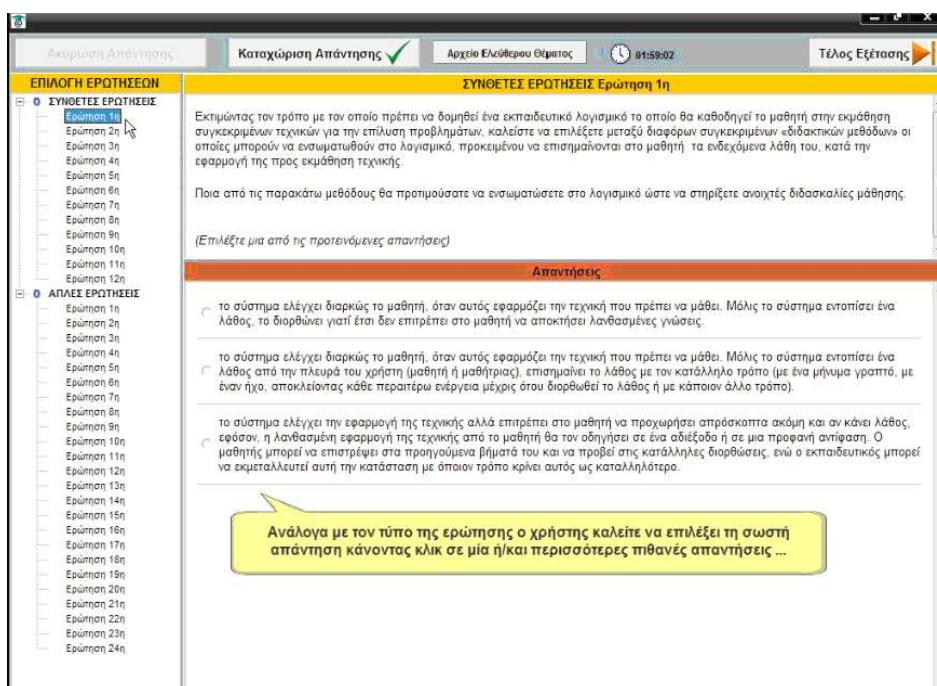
Ακύρωση Απάντησης

Καταχώριση Απάντησης

Αρχείο Ελεύθερου Θέματος

01:59:02

Τέλος Εξέτασης

ΕΠΙΛΟΓΗ ΕΡΩΤΗΣΕΩΝ

0 ΣΥΝΘΕΤΕΣ ΕΡΩΤΗΣΕΙΣ
Ερώτηση 1η
Ερώτηση 2η
Ερώτηση 3η
Ερώτηση 4η
Ερώτηση 5η
Ερώτηση 6η
Ερώτηση 7η
Ερώτηση 8η
Ερώτηση 9η
Ερώτηση 10η
Ερώτηση 11η
Ερώτηση 12η
0 ΑΠΛΕΣ ΕΡΩΤΗΣΕΙΣ
Ερώτηση 1η
Ερώτηση 2η
Ερώτηση 3η
Ερώτηση 4η
Ερώτηση 5η
Ερώτηση 6η
Ερώτηση 7η
Ερώτηση 8η
Ερώτηση 9η
Ερώτηση 10η
Ερώτηση 11η
Ερώτηση 12η
Ερώτηση 13η
Ερώτηση 14η
Ερώτηση 15η
Ερώτηση 16η
Ερώτηση 17η
Ερώτηση 18η
Ερώτηση 19η
Ερώτηση 20η
Ερώτηση 21η
Ερώτηση 22η
Ερώτηση 23η
Ερώτηση 24η

ΣΥΝΘΕΤΕΣ ΕΡΩΤΗΣΕΙΣ Ερώτηση 1η

Εκτιμώντας τον τρόπο με τον οποίο πρέπει να δομηθεί ένα εκπαιδευτικό λογισμικό το οποίο θα καθοδηγεί το μαθητή στην εκμάθηση συγκεκριμένων τεχνικών για την επίλυση προβλημάτων, καλείστε να επιλέξετε μεταξύ διαφόρων συγκεκριμένων «διδακτικών μεθόδων» οι οποίες μπορούν να ενσωματωθούν στο λογισμικό, προκειμένου να επισημαίνονται στο μαθητή τα ενδεχόμενα λάθη του, κατά την εφαρμογή της προς εκμάθηση τεχνικής.

Ποια από τις παρακάτω μεθόδους θα προτιμούσατε να ενσωματώσετε στο λογισμικό ώστε να στηρίξετε ανοιχτές διδασκαλίες μάθησης.

(Επιλέξτε μια από τις προτεινόμενες απαντήσεις)

Απαντήσεις

το σύστημα ελέγχει διαρκώς το μαθητή, όταν αυτός εφαρμόζει την τεχνική που πρέπει να μάθει. Μόλις το σύστημα εντοπίσει ένα λάθος, το διορθώνει γιατί έτσι δεν επιτρέπει στο μαθητή να αποκτήσει λανθασμένες γνώσεις.

το σύστημα ελέγχει διαρκώς το μαθητή, όταν αυτός εφαρμόζει την τεχνική που πρέπει να μάθει. Μόλις το σύστημα εντοπίσει ένα λάθος από την πλευρά του χρήστη (μαθητή ή μαθήτριας), επισημαίνει το λάθος με τον κατάλληλο τρόπο (με ένα μήνυμα γραπτό, με έναν ήχο, αποκλείοντας κάθε περαιτέρω ενέργεια μέχρις ότου διορθωθεί το λάθος ή με κάποιον άλλο τρόπο).

το σύστημα ελέγχει την εφαρμογή της τεχνικής αλλά επιτρέπει στο μαθητή να προχωρήσει απρόσκοπτα ακόμη και αν κάνει λάθος, εφόσον, η λανθασμένη εφαρμογή της τεχνικής από το μαθητή θα τον οδηγήσει σε ένα αδιέξοδο ή σε μια προφανή αντίφαση. Ο μαθητής μπορεί να επιστρέψει στα προηγούμενα βήματά του και να προβεί στις κατάλληλες διορθώσεις, ενώ ο εκπαιδευτικός μπορεί να εκμεταλλευτεί αυτή την κατάσταση με όποιον τρόπο κρίνει αυτός ως καταλληλότερο.

Ανάλογα με τον τύπο της ερώτησης ο χρήστης καλείτε να επιλέξει τη σωστή απάντηση κάνοντας κλικ σε μία ή/και περισσότερες πιθανές απαντήσεις ...